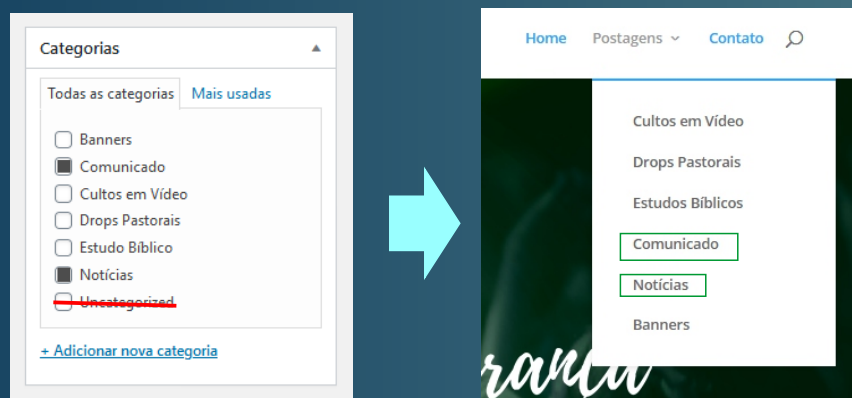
Categorias

Todas as categorias | Mais usadas

Banners
Comunicado
Cultos em Vídeo
Drops Pastorais
Estudo Bíblico
Notícias
Uncategorized

+ Adicionar nova categoria

Home Postagens Contato

Cultos em Vídeo
Drops Pastorais
Estudos Bíblicos
Comunicado
Notícias
Banners

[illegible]